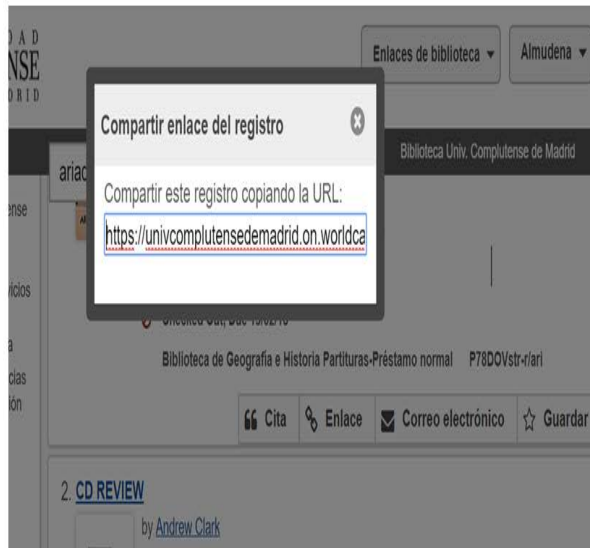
D A D
NSE
D R I D

Enlaces de biblioteca ▾
Almudena ▾

Compartir enlace del registro

Biblioteca Univ. Complutense de Madrid

ariac

Compartir este registro copiando la URL:

https://univcomplutensedemadrid.on.worldca

ense

vicios

a
cias
ión

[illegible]

Biblioteca de Geografía e Historia Partituras-Préstamo normal P78DOVstr-r/ari

Cita
Enlace
Correo electrónico
Guardar

2. CD REVIEW

by Andrew Clark